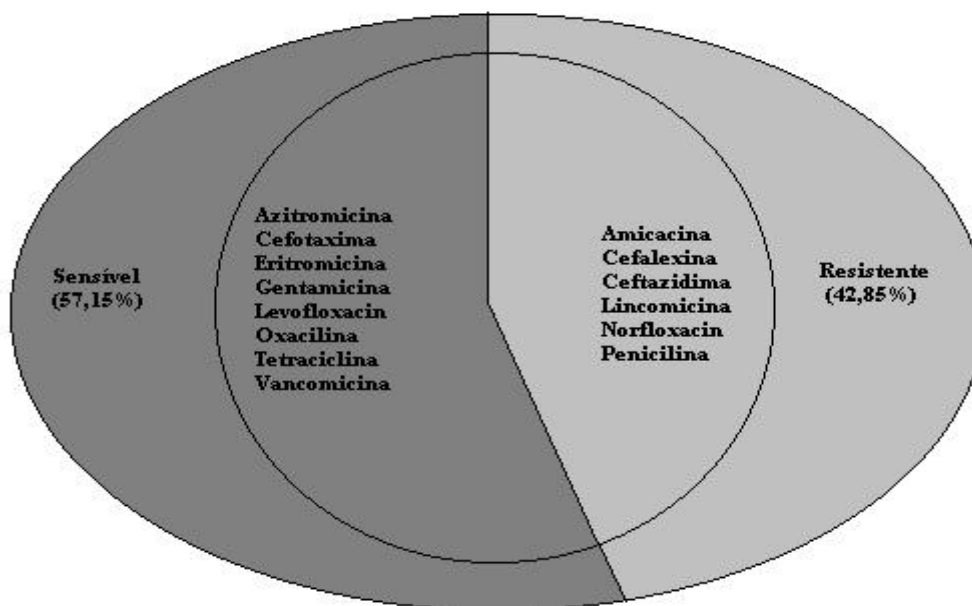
Sensível (57,15%)

Azitromicina
Cefotaxima
Eritromicina
Gentamicina
Levofloxacin
Oxacilina
Tetraciclina
Vancomicina

Amicacina
Cefalexina
Ceftazidima
Lincomicina
Norfloxacin
Penicilina

Resistente (42,85%)